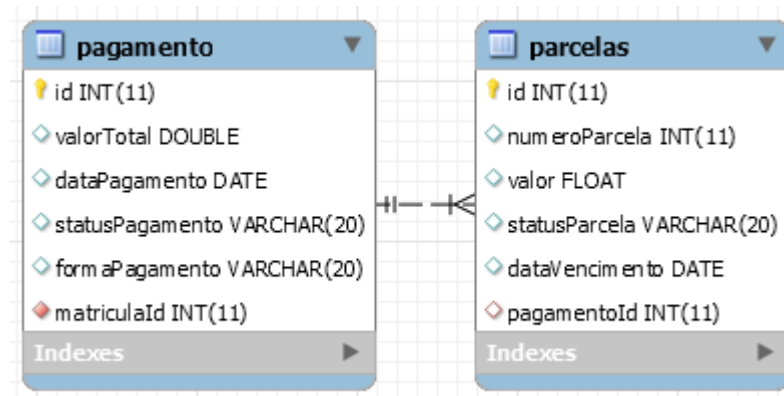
pagamento

id INT(11)

valorTotal DOUBLE

dataPagamento DATE

statusPagamento VARCHAR(20)

formaPagamento VARCHAR(20)

matriculaId INT(11)

Indexes

parcelas

id INT(11)

numeroParcela INT(11)

valor FLOAT

statusParcela VARCHAR(20)

dataVencimento DATE

pagamentoId INT(11)

Indexes